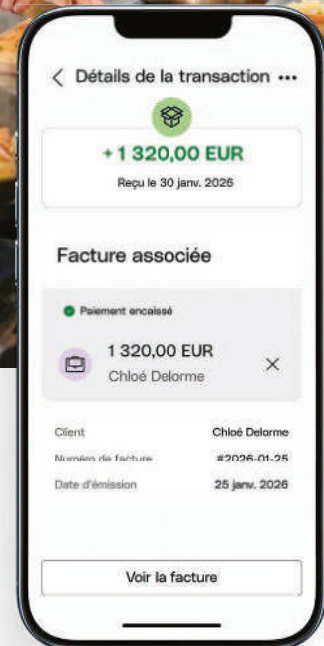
< Détails de la transaction •••

+ 1 320,00 EUR

Reçu le 30 janv. 2026

Facture associée

Paiement encaissé

1 320,00 EUR
Chloé Delorme
×

| | |
|---|---|
| Client | Chloé Delorme |
| Numéro de facture | #2026-01-25 |
| Date d'émission | 25 janv. 2026 |

Voir la facture